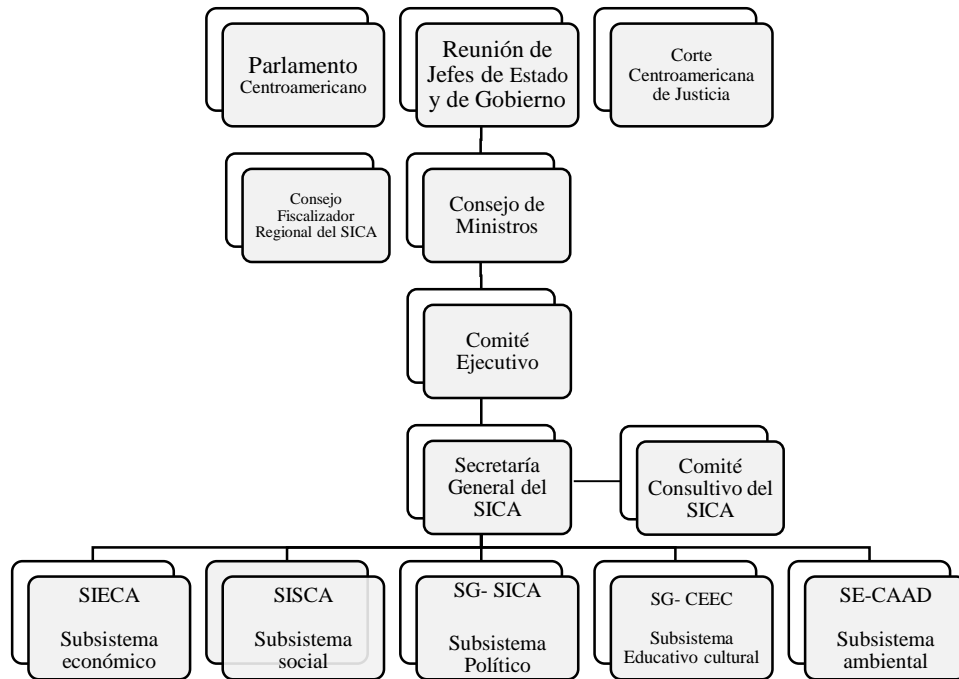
Parlamento Centroamericano

Reunión de Jefes de Estado y de Gobierno

Corte Centroamericana de Justicia

Consejo Fiscalizador Regional del SICA

Consejo de Ministros

Comité Ejecutivo

Secretaría General del SICA

Comité Consultivo del SICA

SIECA

Subsistema económico

SISCA

Subsistema social

SG- SICA

Subsistema Político

SG- CEEC

Subsistema Educativo cultural

SE-CAAD

Subsistema ambiental